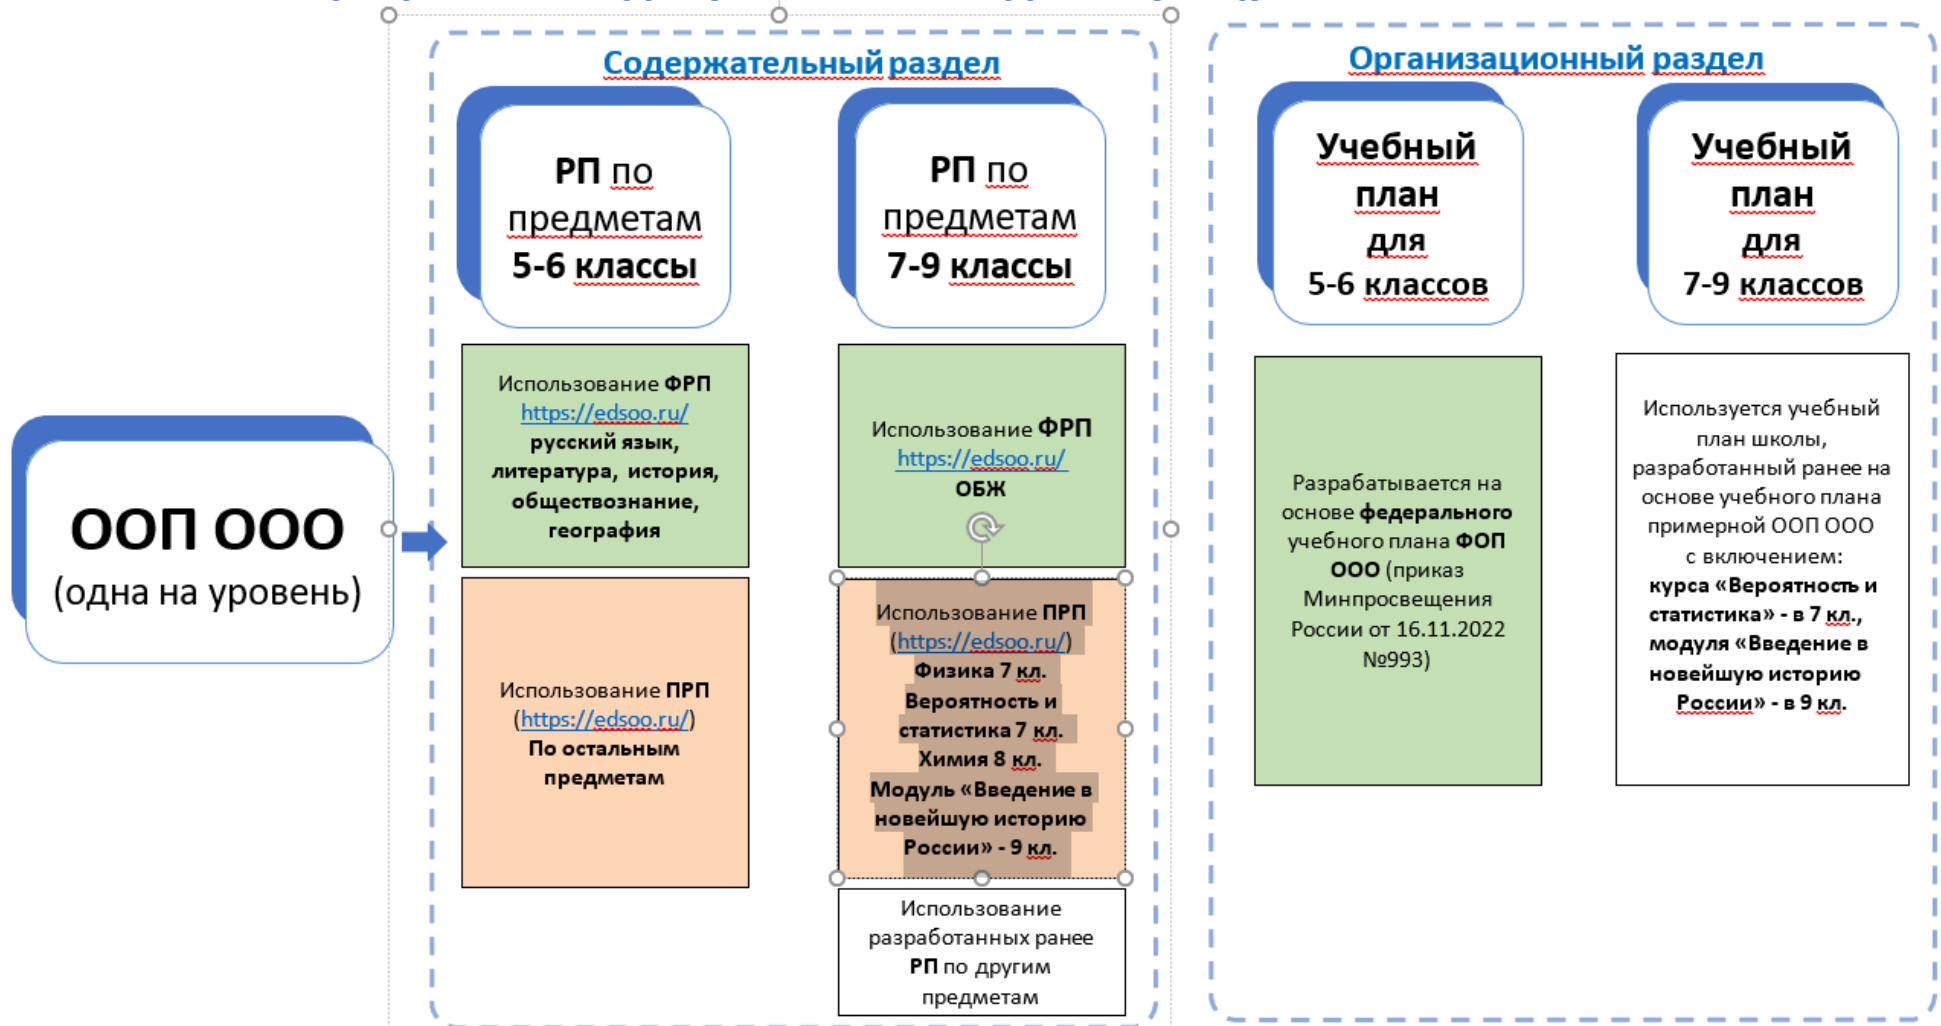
ООП ООО
(одна на уровень)

Содержательный раздел

РП по предметам 5-6 классы

РП по предметам 7-9 классы

Использование ФРП https://edsoo.ru/ русский язык, литература, история, обществознание, география

Использование ПРП (https://edsoo.ru/) По остальным предметам

Использование ФРП https://edsoo.ru/ ОБЖ

Использование ПРП (https://edsoo.ru/) Физика 7 кл. Вероятность и статистика 7 кл. Химия 8 кл. Модуль «Введение в новейшую историю России» - 9 кл.

Использование разработанных ранее РП по другим предметам

Организационный раздел

Учебный план для 5-6 классов

Учебный план для 7-9 классов

Разрабатывается на основе федерального учебного плана ФОП ООО (приказ Минпросвещения России от 16.11.2022 №993)

Используется учебный план школы, разработанный ранее на основе учебного плана примерной ООП ООО с включением: курса «Вероятность и статистика» - в 7 кл., модуля «Введение в новейшую историю России» - в 9 кл.